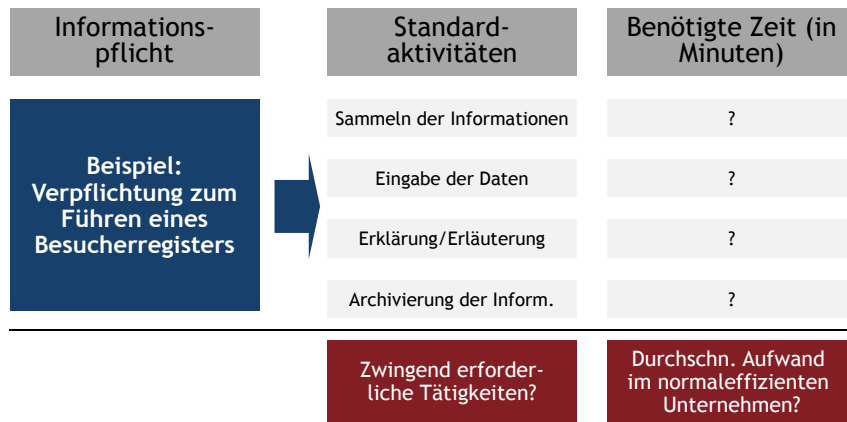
| Informationspflicht | Standardaktivitäten | Benötigte Zeit (in Minuten) |
|---|---|---|
| Beispiel: Verpflichtung zum Führen eines Besucherregisters | Sammeln der Informationen | ? |
| | Eingabe der Daten | ? |
| | Erklärung/Erläuterung | ? |
| | Archivierung der Inform. | ? |

Zwingend erforderliche Tätigkeiten?

Durchschn. Aufwand im normaleffizienten Unternehmen?